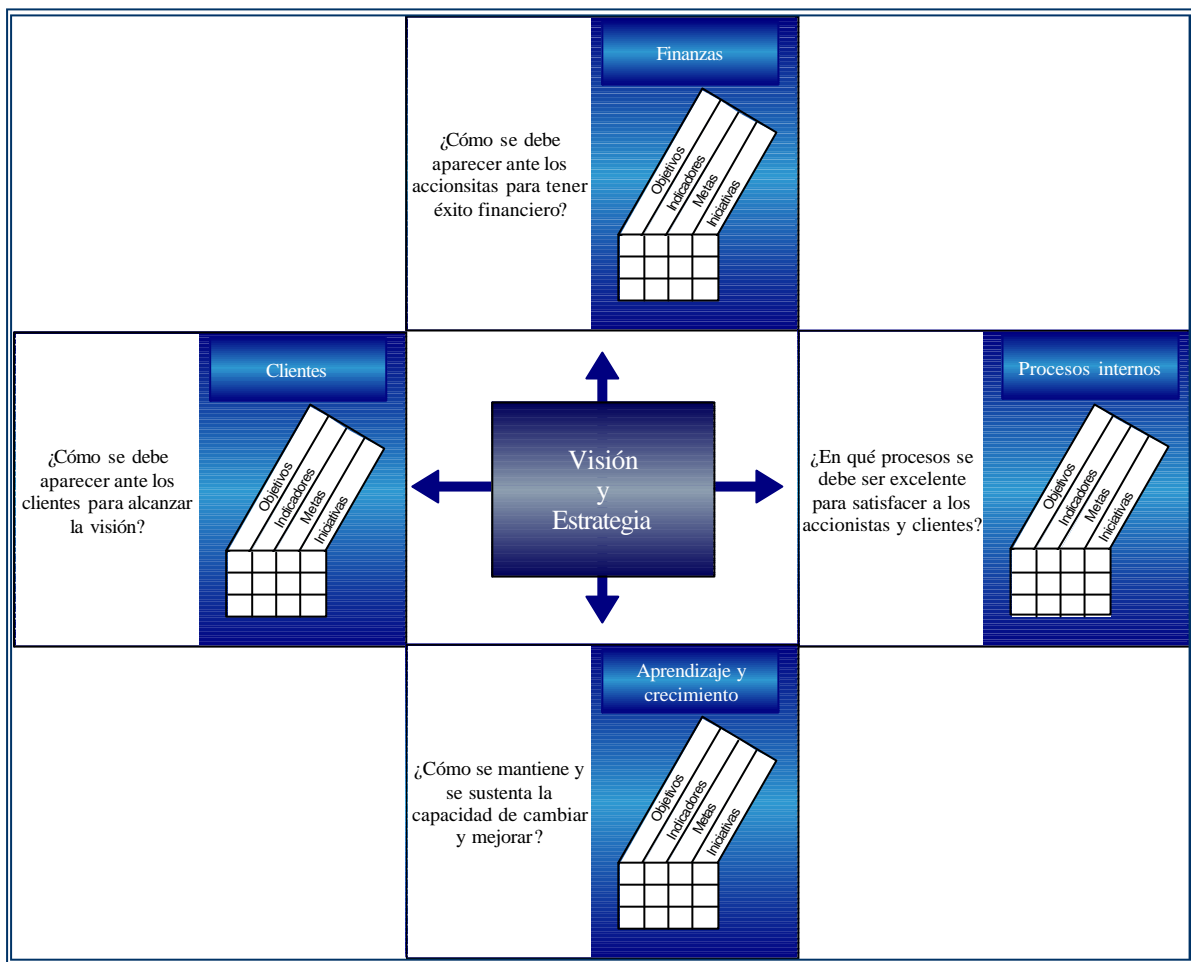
Finanzas

¿Cómo se debe aparecer ante los accionsitas para tener éxito financiero?

Objetivos
Indicadores
Metas
Iniciativas

Clientes

¿Cómo se debe aparecer ante los clientes para alcanzar la visión?

Objetivos
Indicadores
Metas
Iniciativas

Visión
y
Estrategia

Procesos internos

¿En qué procesos se debe ser excelente para satisfacer a los accionistas y clientes?

Objetivos
Indicadores
Metas
Iniciativas

Aprendizaje y crecimiento

¿Cómo se mantiene y se sustenta la capacidad de cambiar y mejorar?

Objetivos
Indicadores
Metas
Iniciativas